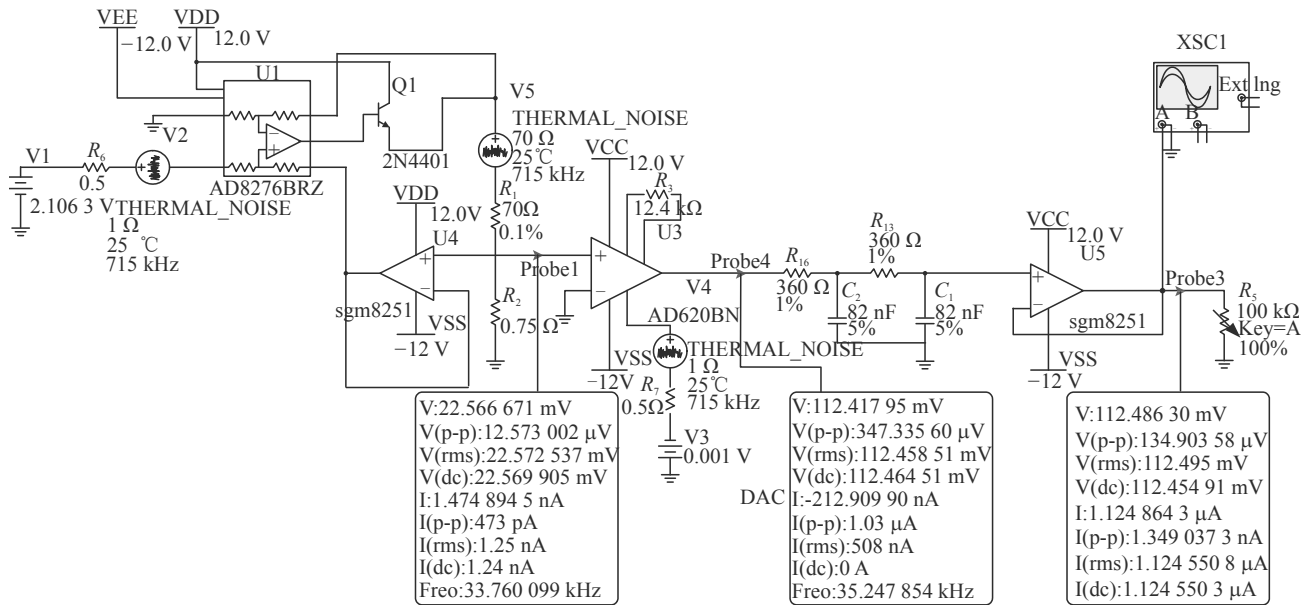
VEE
−12.0 V
VDD
12.0 V
U1
Q1
V5
XSC1
Ext Ing
A B
V2
THERMAL_NOISE
70 Ω
25℃
715 kHz
2N4401
V1
$R_6$
0.5
AD8276BRZ
2.106 3 V
THERMAL_NOISE
1 Ω
25 ℃
715 kHz
VCC
12.0 V
$R_3$
12.4 kΩ
U3
VDD
12.0V
U4
$R_1$
70Ω
0.1%
Probe1
V4
Probe4
$R_{16}$
360 Ω
1%
$R_{13}$
360 Ω
1%
$C_2$
82 nF
5%
$C_1$
82 nF
5%
VCC
12.0 V
U5
Probe3
$R_5$
100 kΩ
Key=A
100%
sgm8251
VSS
−12 V
$R_2$
0.75 Ω
AD620BN
THERMAL_NOISE
1 Ω
25℃
715 kHz
VSS
−12V
$R_7$
0.5Ω
V3
0.001 V
sgm8251
VSS
−12 V

V:22.566 671 mV
V(p-p):12.573 002 μV
V(rms):22.572 537 mV
V(dc):22.569 905 mV
I:1.474 894 5 nA
I(p-p):473 pA
I(rms):1.25 nA
I(dc):1.24 nA
Freo:33.760 099 kHz

DAC
V:112.417 95 mV
V(p-p):347.335 60 μV
V(rms):112.458 51 mV
V(dc):112.464 51 mV
I:-212.909 90 nA
I(p-p):1.03 μA
I(rms):508 nA
I(dc):0 A
Freo:35.247 854 kHz

V:112.486 30 mV
V(p-p):134.903 58 μV
V(rms):112.495 mV
V(dc):112.454 91 mV
I:1.124 864 3 μA
I(p-p):1.349 037 3 nA
I(rms):1.124 550 8 μA
I(dc):1.124 550 3 μA